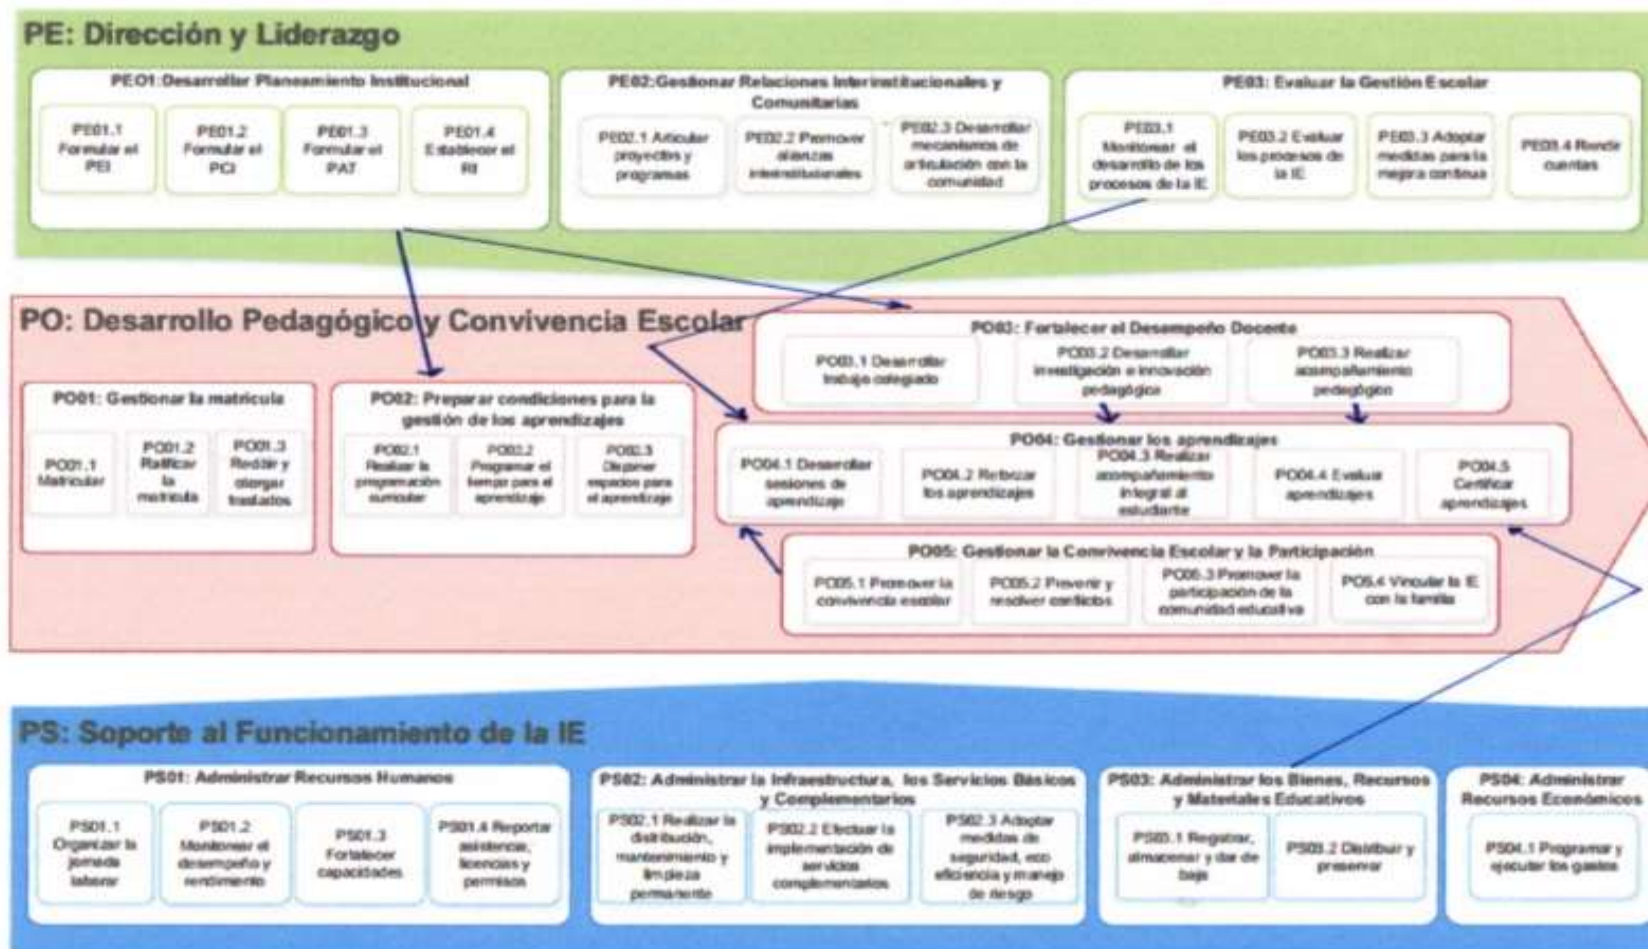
PE: Dirección y Liderazgo

PE01: Desarrollar Planeamiento Institucional

PE01.1 Formular el PEI

PE01.2 Formular el PCI

PE01.3 Formular el PAT

PE01.4 Establecer el RI

PE02: Gestionar Relaciones Interinstitucionales y Comunitarias

PE02.1 Articular proyectos y programas

PE02.2 Promover alianzas interinstitucionales

PE02.3 Desarrollar mecanismos de articulación con la comunidad

PE03: Evaluar la Gestión Escolar

PE03.1 Monitorear el desarrollo de los procesos de la IE

PE03.2 Evaluar los procesos de la IE

PE03.3 Adoptar medidas para la mejora continua

PE03.4 Rendir cuentas

PO: Desarrollo Pedagógico y Convivencia Escolar

PO03: Fortalecer el Desempeño Docente

PO03.1 Desarrollar trabajo colegiado

PO03.2 Desarrollar investigación e innovación pedagógica

PO03.3 Realizar acompañamiento pedagógico

PO01: Gestionar la matrícula

PO01.1 Matricular

PO01.2 Ratificar la matrícula

PO01.3 Recibir y otorgar traslados

PO02: Preparar condiciones para la gestión de los aprendizajes

PO02.1 Realizar la programación curricular

PO02.2 Programar el tiempo para el aprendizaje

PO02.3 Disponer espacios para el aprendizaje

PO04: Gestionar los aprendizajes

PO04.1 Desarrollar sesiones de aprendizaje

PO04.2 Reforzar los aprendizajes

PO04.3 Realizar acompañamiento integral al estudiante

PO04.4 Evaluar aprendizajes

PO04.5 Certificar aprendizajes

PO05: Gestionar la Convivencia Escolar y la Participación

PO05.1 Promover la convivencia escolar

PO05.2 Prevenir y resolver conflictos

PO05.3 Promover la participación de la comunidad educativa

PO5.4 Vincular la IE con la familia

PS: Soporte al Funcionamiento de la IE

PS01: Administrar Recursos Humanos

PS01.1 Organizar la jornada laboral

PS01.2 Monitorear el desempeño y rendimiento

PS01.3 Fortalecer capacidades

PS01.4 Reportar asistencia, licencias y permisos

PS02: Administrar la Infraestructura, los Servicios Básicos y Complementarios

PS02.1 Realizar la distribución, mantenimiento y limpieza permanente

PS02.2 Efectuar la implementación de servicios complementarios

PS02.3 Adoptar medidas de seguridad, eco eficiencia y manejo de riesgo

PS03: Administrar los Bienes, Recursos y Materiales Educativos

PS03.1 Registrar, almacenar y dar de baja

PS03.2 Distribuir y preservar

PS04: Administrar Recursos Económicos

PS04.1 Programar y ejecutar los gastos